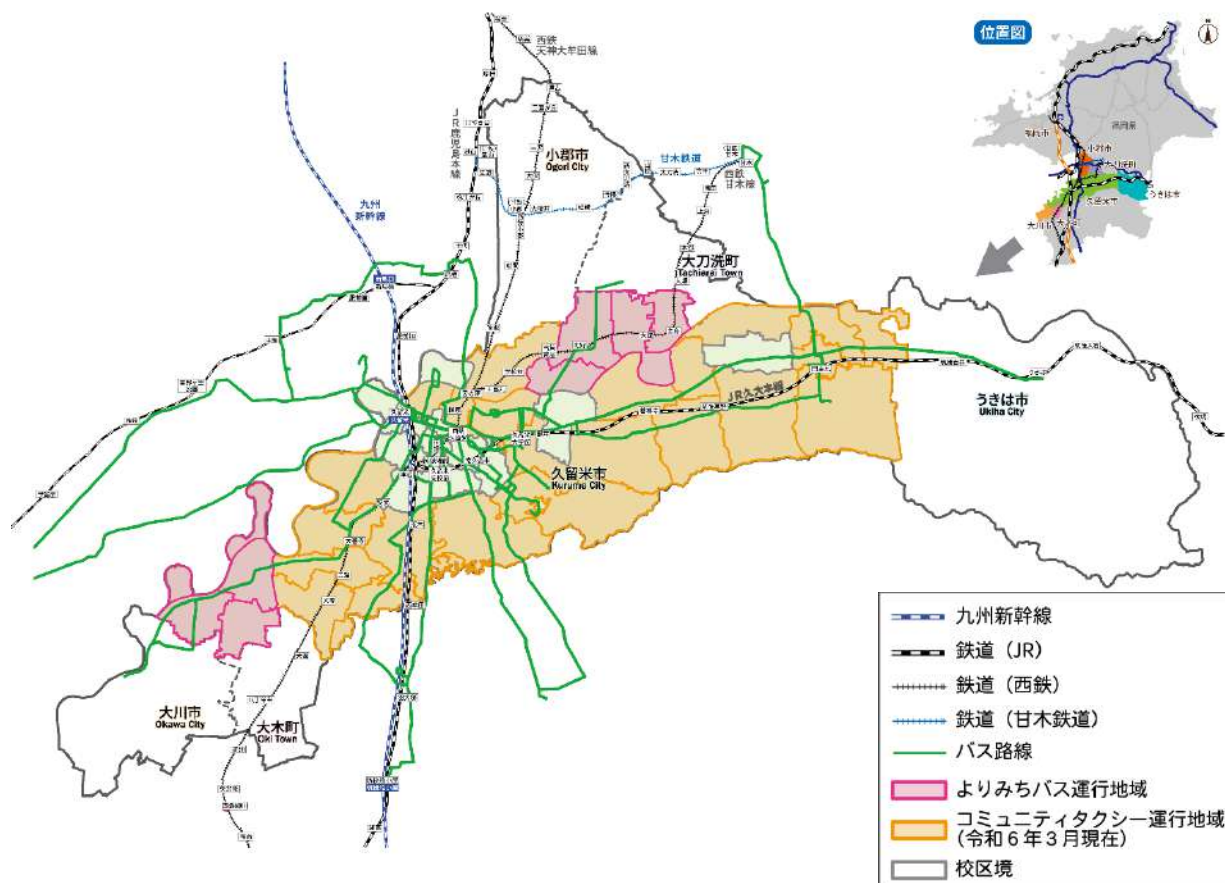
位置図

西鉄
天神大牟田線

JR
鹿児島本線

小郡市
Ogori City

甘木鉄道

西鉄
甘木線

九州
新幹線

大刀洗町
Tachiarai Town

JR久大本線

うきは市
Ukiha City

久留米市
Kurume City

大川市
Okawa City

大木町
Oki Town

九州新幹線
鉄道（JR）
鉄道（西鉄）
鉄道（甘木鉄道）
バス路線
よりみちバス運行地域
コミュニティタクシー運行地域（令和６年３月現在）
校区境